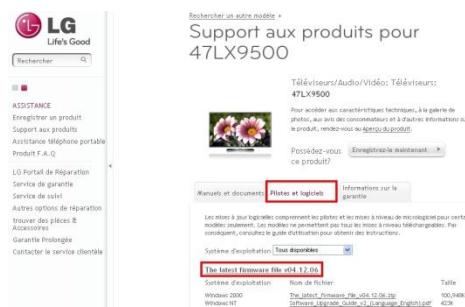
LG
Life's Good

Rechercher

ASSISTANCE
Enregistrer un produit
Support aux produits
Assistance téléphone portable
Produit F.A.Q
LG Portail de Réparation
Service de garantie
Service de suivi
Autres options de réparation
trouver des pièces & Accessoires
Garantie Prolongée
Contacter le service clientèle

Rechercher un autre modèle »

Support aux produits pour 47LX9500

Téléviseurs/Audio/Vidéo: Téléviseurs:
47LX9500

Pour accéder aux caractéristiques techniques, à la galerie de photos, aux avis des consommateurs et à d'autres informations sur le produit, rendez-vous au Aperçu du produit.

Possédez-vous ce produit?

Enregistrez-le maintenant

Manuels et documents | Pilotes et logiciels | Informations sur la garantie

Les mises à jour logicielles comprennent les pilotes et les mises à niveau de micrologiciel pour certains modèles seulement. Les modèles ne permettent pas tous les mises à niveau téléchargeables. Par conséquent, consultez le guide d'utilisation pour obtenir des instructions.

Système d'exploitation Tous disponibles

The latest firmware file v04.12.06

| Système d'exploitation | Nom de fichier | Taille |
|---|---|---|
| Windows 2000 | The_latest_firmware_file_v04.12.06.zip | 100,948K |
| Windows NT | Software_Upgrade_Guide_v2_(Language_English).pdf | 423K |